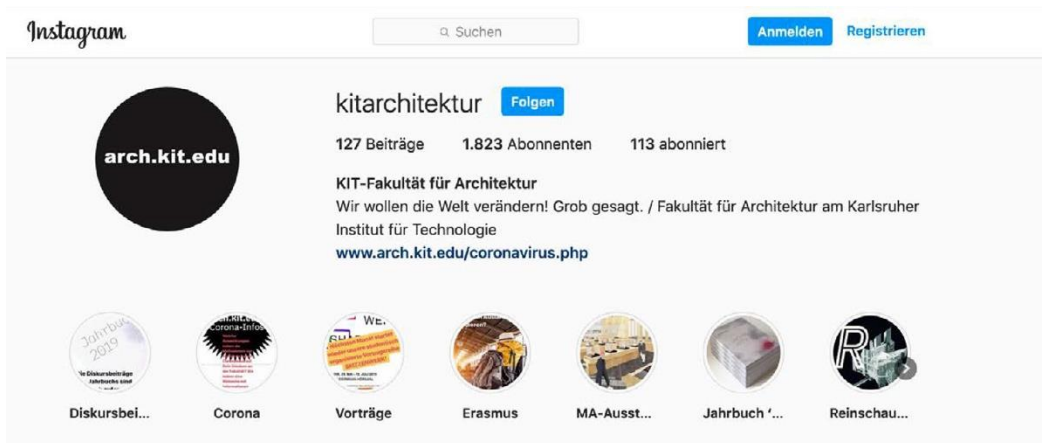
Instagram

Suchen

Anmelden Registrieren

arch.kit.edu

kitarchitektur Folgen

127 Beiträge 1.823 Abonnenten 113 abonniert

KIT-Fakultät für Architektur
Wir wollen die Welt verändern! Grob gesagt. / Fakultät für Architektur am Karlsruher Institut für Technologie
www.arch.kit.edu/coronavirus.php

Jahrbuch 2019

Corona-Infos

Diskursbei...

Corona

Vorträge

Erasmus

MA-Ausst...

Jahrbuch '...

Reinschau...